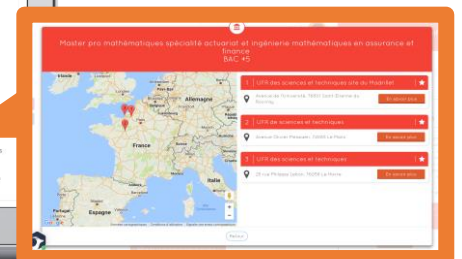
Master pro mathématiques spécialité actuariat et ingénierie mathématiques en assurance et finance
BAC +5

Allemagne
France
Italie
Espagne

1 UFR des sciences et techniques site du Madrillet
Avenue de l'Université 76801 Saint Etienne du Rouvray
En savoir plus

2 UFR de sciences et techniques
Avenue Olivier Messiaen 72085 Le Mans
En savoir plus

3 UFR des sciences et techniques
25 rue Philippe Lebon 76058 Le Havre
En savoir plus

Retour